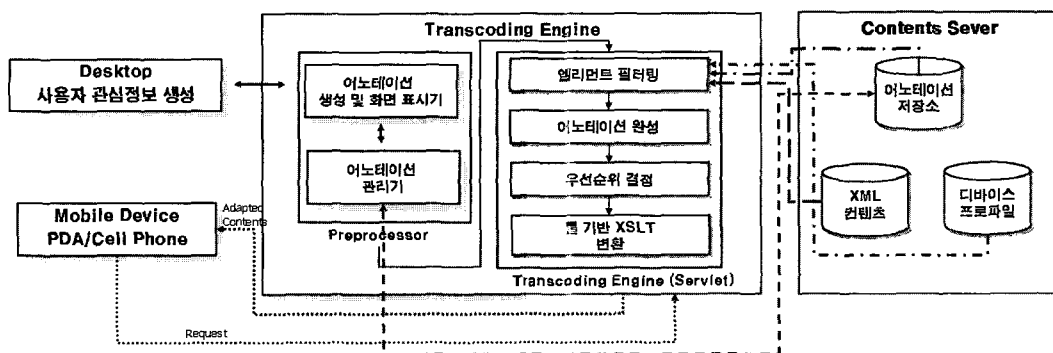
Transcoding Engine

Contents Sever

Desktop
사용자 관심정보 생성

어노테이션
생성 및 화면 표시기

어노테이션
관리기

Preprocessor

엘리먼트 필터링

어노테이션 완성

우선순위 결정

룰 기반 XSLT
변환

Transcoding Engine (Servlet)

어노테이션
저장소

XML
컨텐츠

디바이스
프로파일

Mobile Device
PDA/Cell Phone

Adapted
Contents

Request